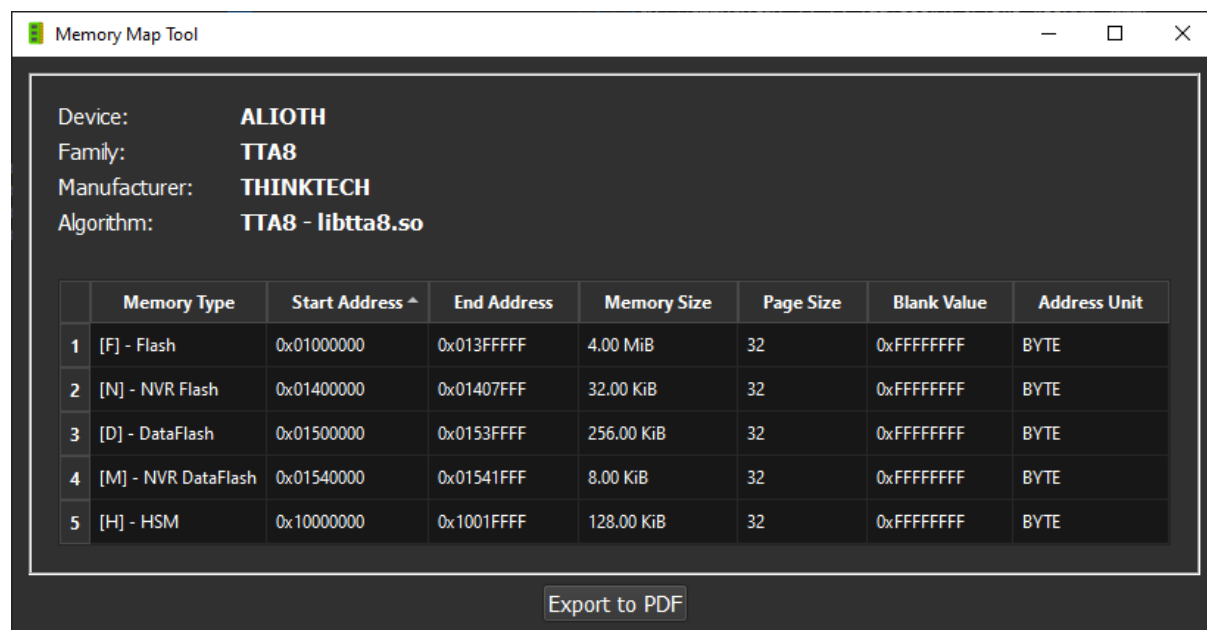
Memory Map Tool

Device: ALIOTH
Family: TTA8
Manufacturer: THINKTECH
Algorithm: TTA8 - libtta8.so

| | Memory Type | Start Address | End Address | Memory Size | Page Size | Blank Value | Address Unit |
|---|---|---|---|---|---|---|---|
| 1 | [F] - Flash | 0x01000000 | 0x013FFFFF | 4.00 MiB | 32 | 0xFFFFFFFF | BYTE |
| 2 | [N] - NVR Flash | 0x01400000 | 0x01407FFF | 32.00 KiB | 32 | 0xFFFFFFFF | BYTE |
| 3 | [D] - DataFlash | 0x01500000 | 0x0153FFFF | 256.00 KiB | 32 | 0xFFFFFFFF | BYTE |
| 4 | [M] - NVR DataFlash | 0x01540000 | 0x01541FFF | 8.00 KiB | 32 | 0xFFFFFFFF | BYTE |
| 5 | [H] - HSM | 0x10000000 | 0x1001FFFF | 128.00 KiB | 32 | 0xFFFFFFFF | BYTE |

Export to PDF